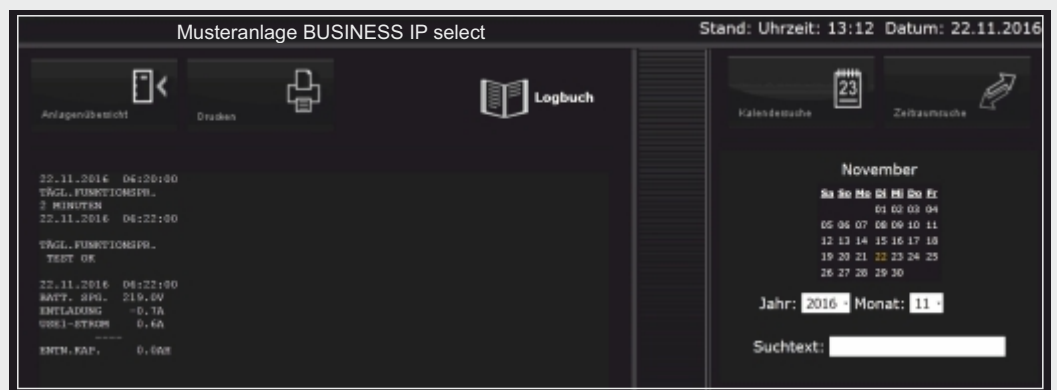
Musteranlage BUSINESS IP select

Stand: Uhrzeit: 13:12 Datum: 22.11.2016

Anlagenübersicht

Drucken

Logbuch

Kalendersuche

Zeitraumsuche

22.11.2016 06:20:00
TÄGL.FUNKTIONSPR.
2 MINUTEN
22.11.2016 06:22:00

TÄGL.FUNKTIONSPR.
TEST OK

22.11.2016 06:22:00
BATT. SPG. 219.0V
ENTLADUNG -0.7A
USE1-STROM 0.6A
-----
ENTN.KAP. 0.0AH

November

| Sa | So | Mo | Di | Mi | Do | Fr |
|---|---|---|---|---|---|---|
| | | | 01 | 02 | 03 | 04 |
| 05 | 06 | 07 | 08 | 09 | 10 | 11 |
| 12 | 13 | 14 | 15 | 16 | 17 | 18 |
| 19 | 20 | 21 | 22 | 23 | 24 | 25 |
| 26 | 27 | 28 | 29 | 30 | | |

Jahr: 2016 Monat: 11

Suchtext: